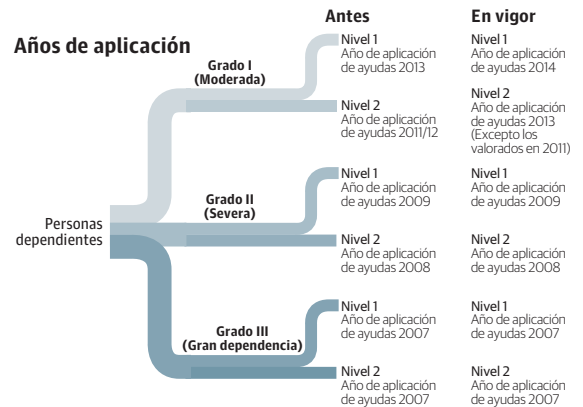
Años de aplicación

Antes

En vigor

Personas dependientes

Grado I (Moderada)

Nivel 1
Año de aplicación de ayudas 2013

Nivel 1
Año de aplicación de ayudas 2014

Nivel 2
Año de aplicación de ayudas 2011/12

Nivel 2
Año de aplicación de ayudas 2013 (Excepto los valorados en 2011)

Grado II (Severa)

Nivel 1
Año de aplicación de ayudas 2009

Nivel 1
Año de aplicación de ayudas 2009

Nivel 2
Año de aplicación de ayudas 2008

Nivel 2
Año de aplicación de ayudas 2008

Grado III (Gran dependencia)

Nivel 1
Año de aplicación de ayudas 2007

Nivel 1
Año de aplicación de ayudas 2007

Nivel 2
Año de aplicación de ayudas 2007

Nivel 2
Año de aplicación de ayudas 2007